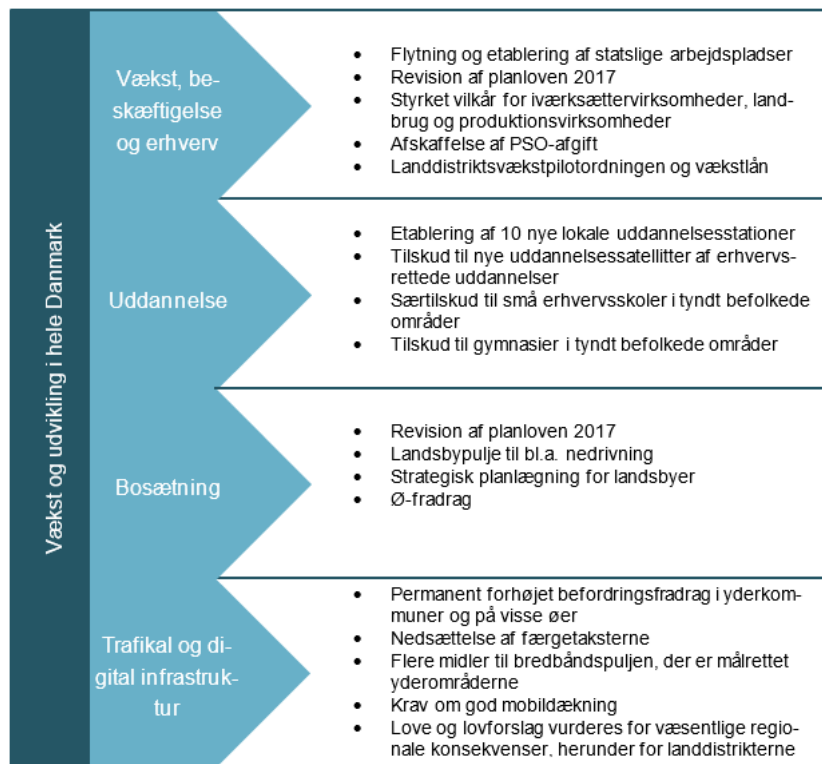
Vækst og udvikling i hele Danmark

Vækst, beskæftigelse og erhverv

- Flytning og etablering af statslige arbejdspladser
- Revision af planloven 2017
- Styrket vilkår for iværksættervirksomheder, landbrug og produktionsvirksomheder
- Afskaffelse af PSO-afgift
- Landdistriktsvækstpilotordningen og vækstlån

Uddannelse

- Etablering af 10 nye lokale uddannelsesstationer
- Tilskud til nye uddannelsessatellitter af erhvervsrettede uddannelser
- Særtilskud til små erhvervsskoler i tyndt befolkede områder
- Tilskud til gymnasier i tyndt befolkede områder

Bosætning

- Revision af planloven 2017
- Landsbypulje til bl.a. nedrivning
- Strategisk planlægning for landsbyer
- Ø-fradrag

Trafikal og digital infrastruktur

- Permanent forhøjet befordringsfradrag i yderkommuner og på visse øer
- Nedsættelse af færgetaksterne
- Flere midler til bredbåndspuljen, der er målrettet yderområderne
- Krav om god mobildækning
- Love og lovforslag vurderes for væsentlige regionale konsekvenser, herunder for landdistrikterne